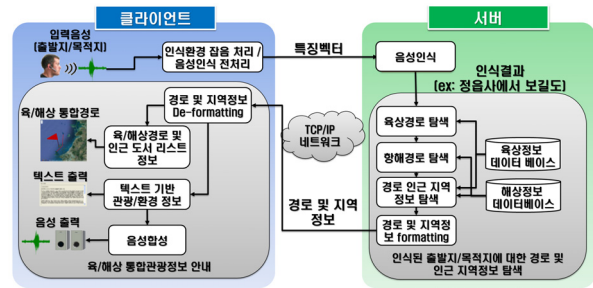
클라이언트

서버

입력음성
(출발지/목적지)

인식환경 잡음 처리 /
음성인식 전처리

특징벡터

음성인식

인식결과
(ex: 정읍사에서 보길도)

육/해상 통합경로

경로 및 지역정보
De-formatting

TCP/IP
네트워크

육상경로 탐색

육/해상경로 및
인근 도서 리스트
정보

항해경로 탐색

육상정보
데이터 베이스

텍스트 출력

텍스트 기반
관광/환경 정보

경로 인근 지역
정보 탐색

해상정보
데이터베이스

경로 및 지역
정보

음성 출력

음성합성

경로 및 지역정
보 formatting

육/해상 통합관광정보 안내

인식된 출발지/목적지에 대한 경로 및
인근 지역정보 탐색